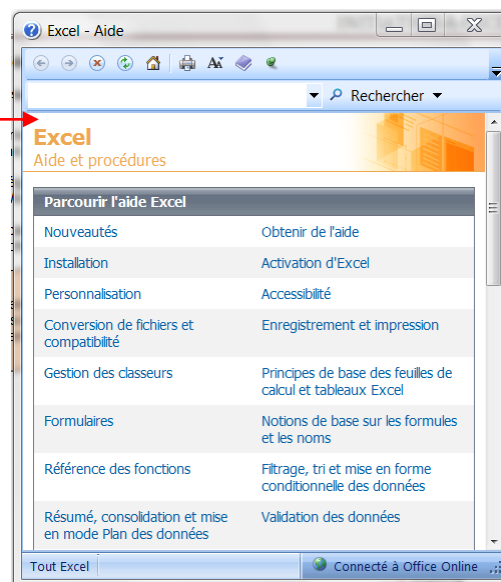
Excel - Aide

Rechercher

Excel
Aide et procédures

Parcourir l'aide Excel

| | |
|---|---|
| Nouveautés | Obtenir de l'aide |
| Installation | Activation d'Excel |
| Personnalisation | Accessibilité |
| Conversion de fichiers et compatibilité | Enregistrement et impression |
| Gestion des classeurs | Principes de base des feuilles de calcul et tableaux Excel |
| Formulaires | Notions de base sur les formules et les noms |
| Référence des fonctions | Filtrage, tri et mise en forme conditionnelle des données |
| Résumé, consolidation et mise en mode Plan des données | Validation des données |

Tout Excel

Connecté à Office Online